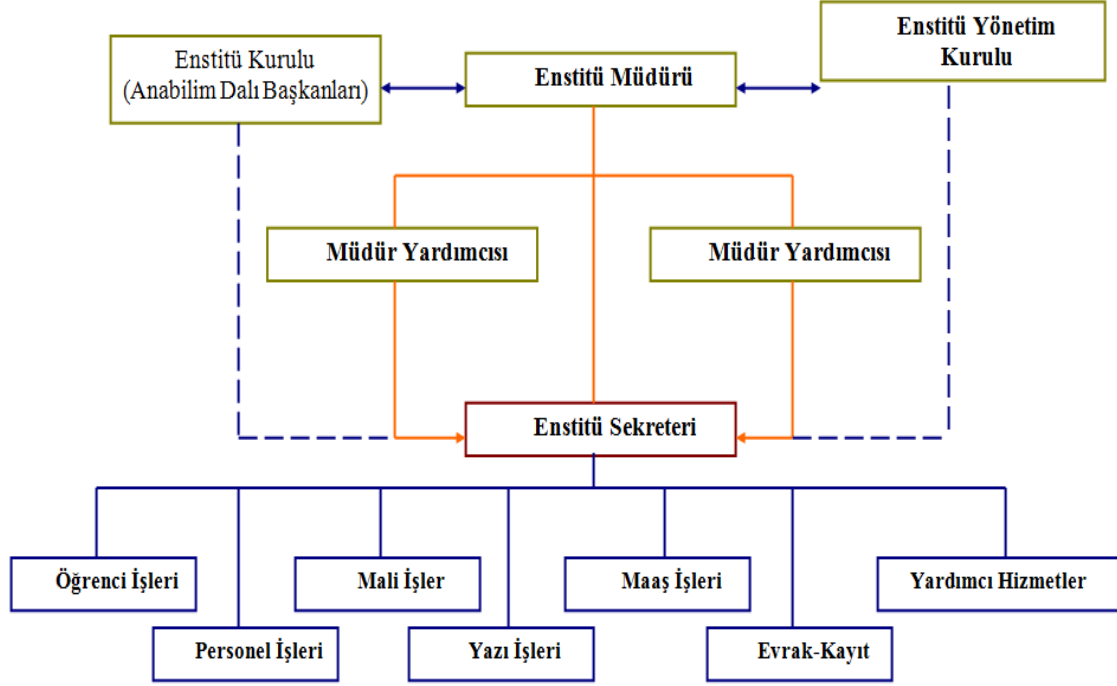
Enstitü Kurulu
(Anabilim Dalı Başkanları)

Enstitü Müdürü

Enstitü Yönetim Kurulu

Müdür Yardımcısı

Müdür Yardımcısı

Enstitü Sekreteri

Öğrenci İşleri

Personel İşleri

Mali İşler

Yazı İşleri

Maaş İşleri

Evrak-Kayıt

Yardımcı Hizmetler